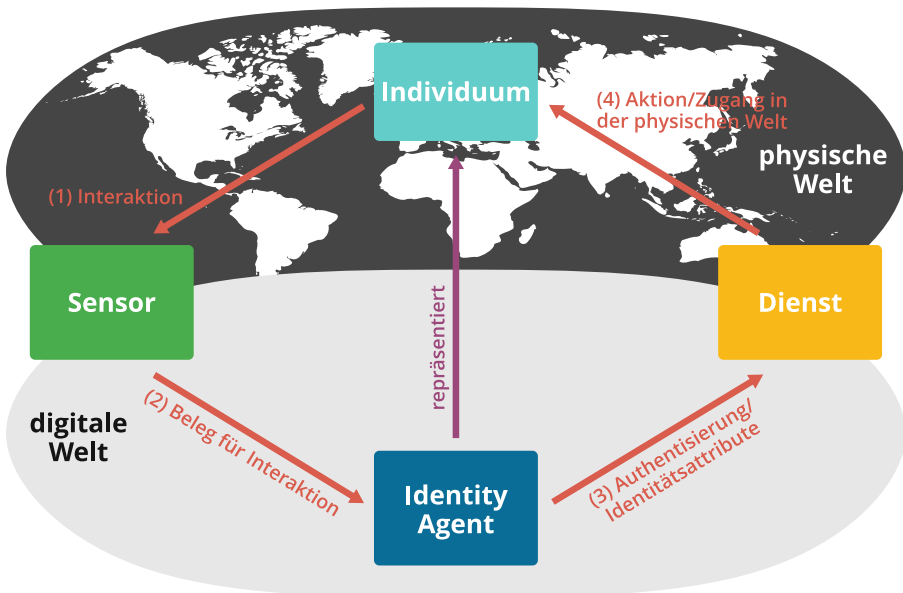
Individuum

(4) Aktion/Zugang in der physischen Welt

physische Welt

(1) Interaktion

Sensor

repräsentiert

Dienst

digitale Welt

(2) Beleg für Interaktion

Identity Agent

(3) Authentisierung/ Identitätsattribute